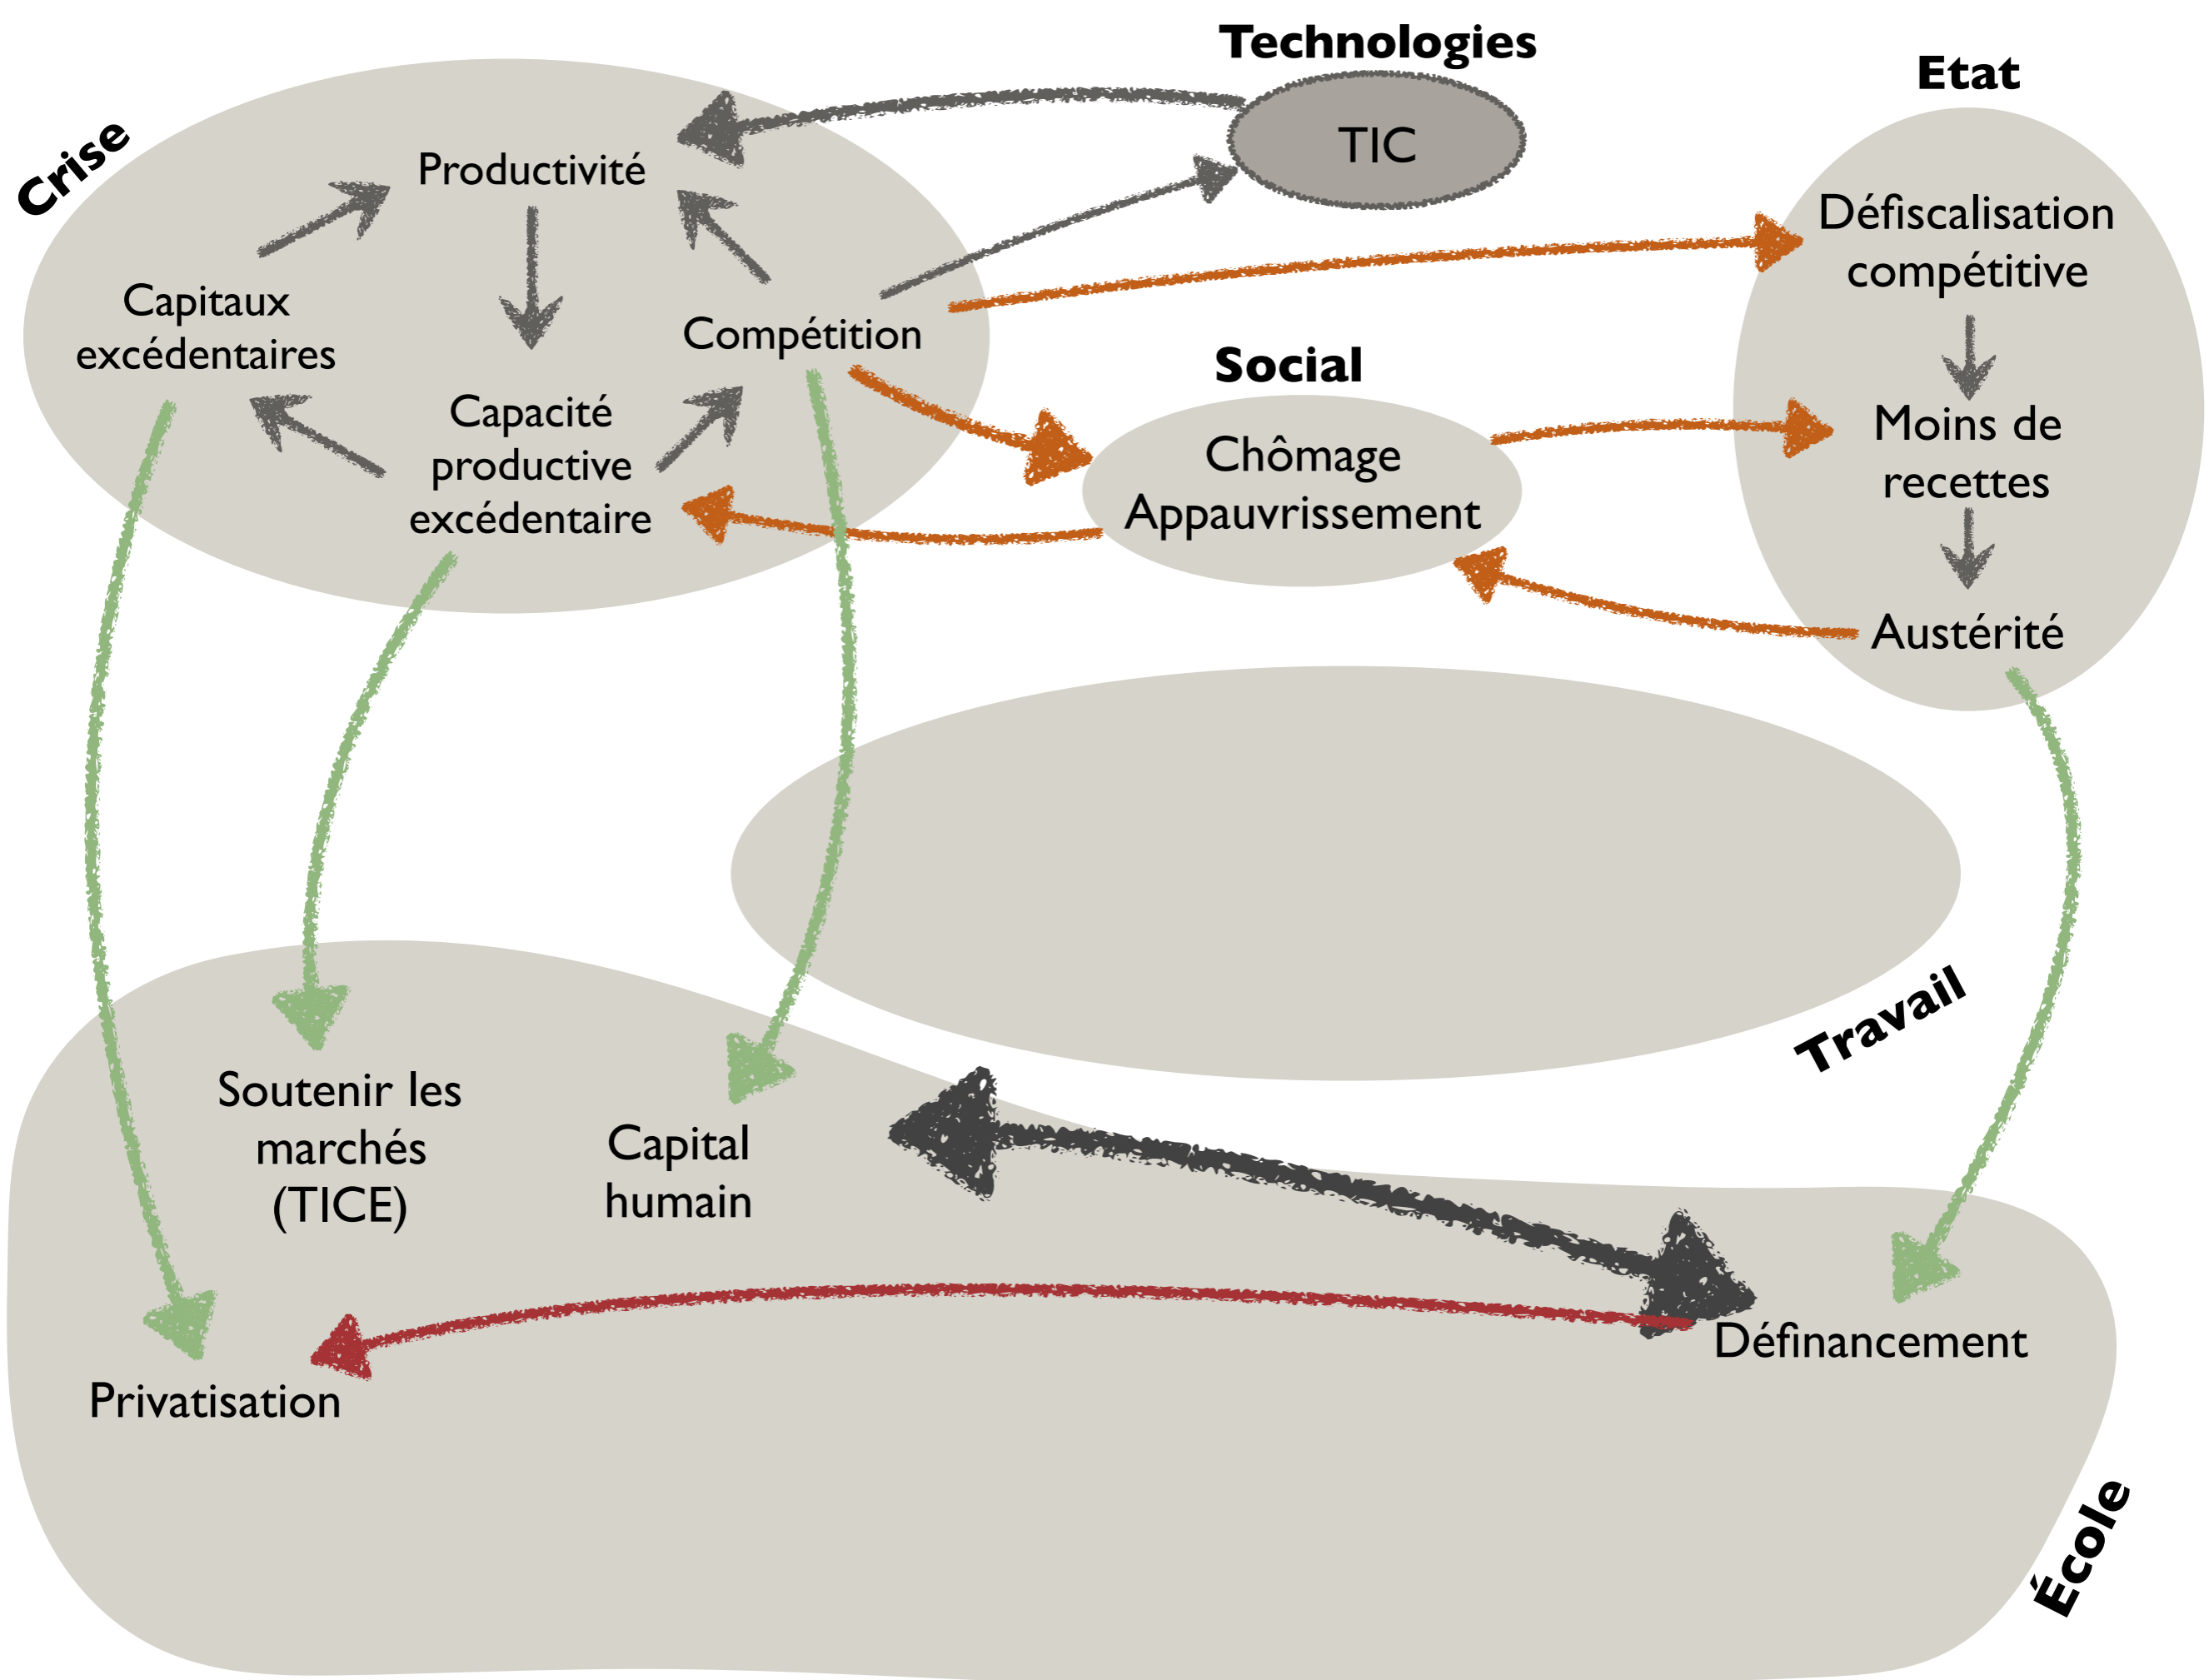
Technologies

Etat

Crise

TIC

Productivité

Capitaux excédentaires

Compétition

Capacité productive excédentaire

Défiscalisation compétitive

Social

Chômage Appauvrissement

Moins de recettes

Austérité

Travail

Soutenir les marchés (TICE)

Capital humain

Privatisation

Définancement

École